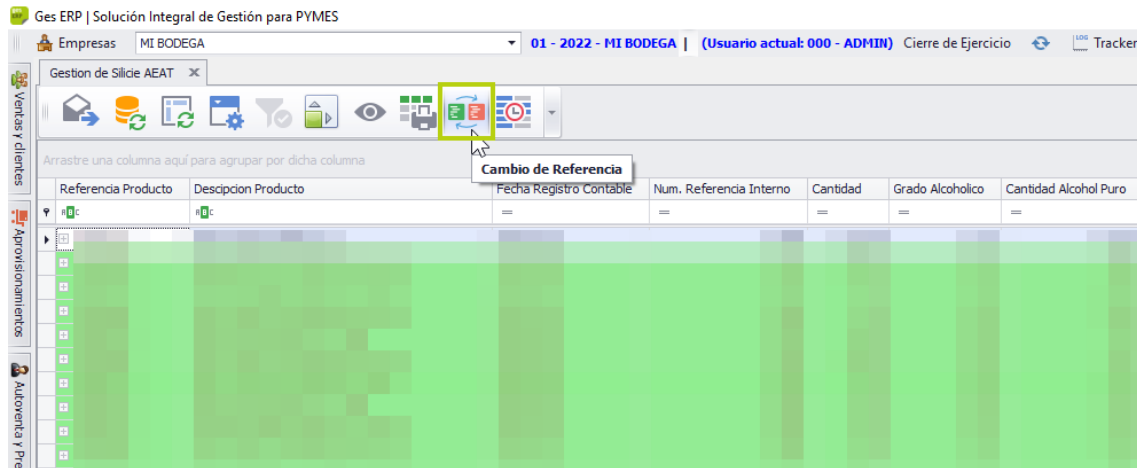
Ges ERP | Solución Integral de Gestión para PYMES

Empresas MI BODEGA 01 - 2022 - MI BODEGA | (Usuario actual: 000 - ADMIN) Cierre de Ejercicio Tracker

Ventas y clientes

Aprovisionamientos

Autoventa y Pre

Gestion de Silicie AEAT ✕

Cambio de Referencia

Arrastre una columna aquí para agrupar por dicha columna

| Referencia Producto | Descipcion Producto | Fecha Registro Contable | Num. Referencia Interno | Cantidad | Grado Alcoholico | Cantidad Alcohol Puro |
|---|---|---|---|---|---|---|
| RBC | RBC | = | = | = | = | = |